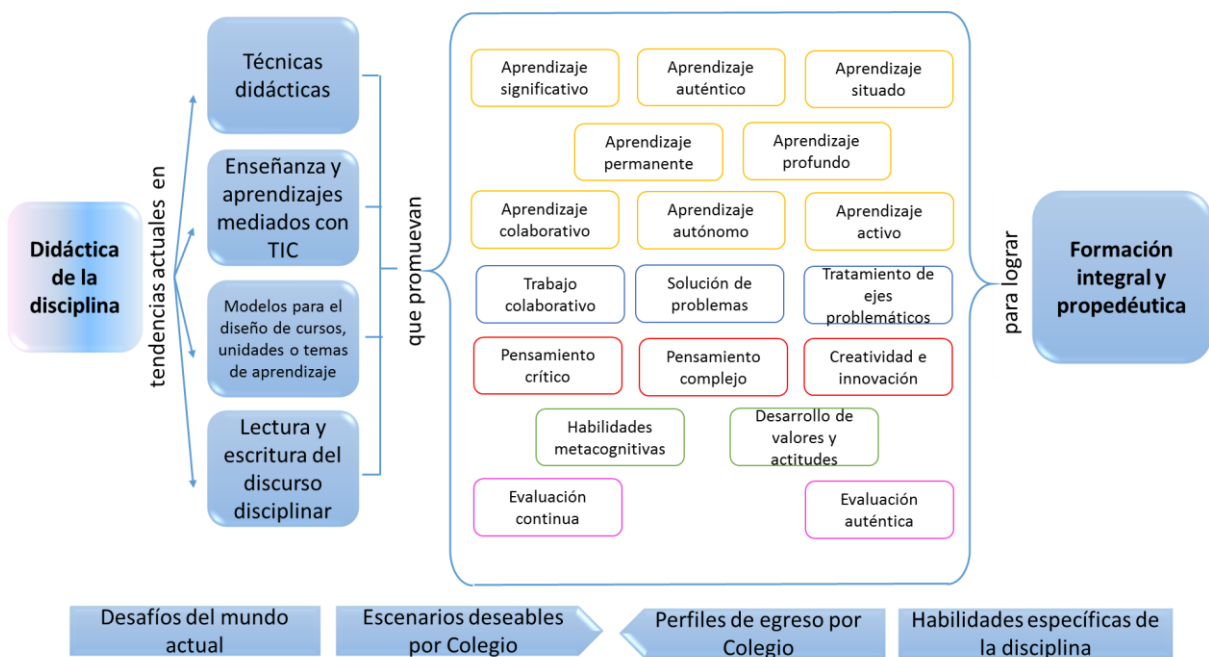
Didáctica de la disciplina

tendencias actuales en

Técnicas didácticas

Enseñanza y aprendizajes mediados con TIC

Modelos para el diseño de cursos, unidades o temas de aprendizaje

Lectura y escritura del discurso disciplinar

que promuevan

Aprendizaje significativo

Aprendizaje auténtico

Aprendizaje situado

Aprendizaje permanente

Aprendizaje profundo

Aprendizaje colaborativo

Aprendizaje autónomo

Aprendizaje activo

Trabajo colaborativo

Solución de problemas

Tratamiento de ejes problemáticos

Pensamiento crítico

Pensamiento complejo

Creatividad e innovación

Habilidades metacognitivas

Desarrollo de valores y actitudes

Evaluación continua

Evaluación auténtica

para lograr

Formación integral y propedéutica

Desafíos del mundo actual

Escenarios deseables por Colegio

Perfiles de egreso por Colegio

Habilidades específicas de la disciplina